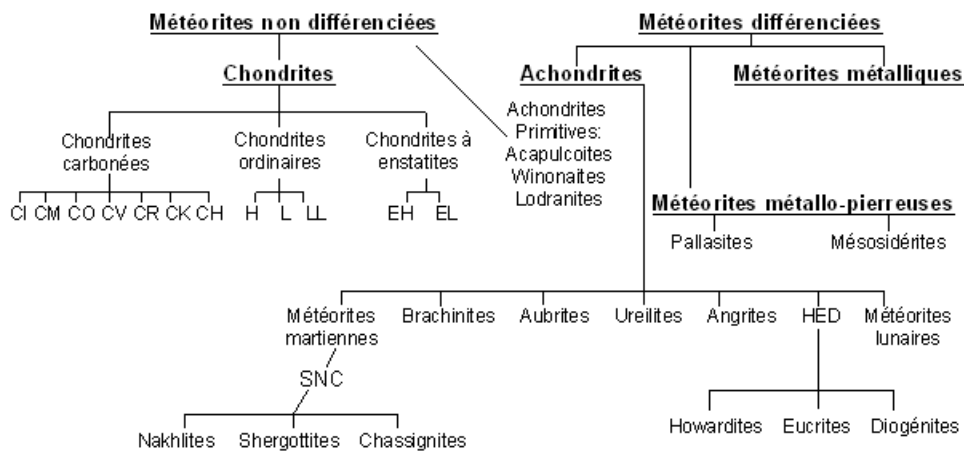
Météorites non différenciées

Chondrites

Chondrites carbonées
CI CM CO CV CR CK CH

Chondrites ordinaires
H L LL

Chondrites à enstatites
EH EL

Achondrites Primitives: Acapulcoites Winonaites Lodranites

Météorites différenciées

Achondrites

Météorites métalliques

Météorites métallo-pierreuses
Pallasites
Mésosidérites

Météorites martiennes
SNC
Nakhlites Shergottites Chassignites

Brachinites
Aubrites
Ureilites
Angrites
HED
Howardites Eucrites Diogénites

Météorites lunaires